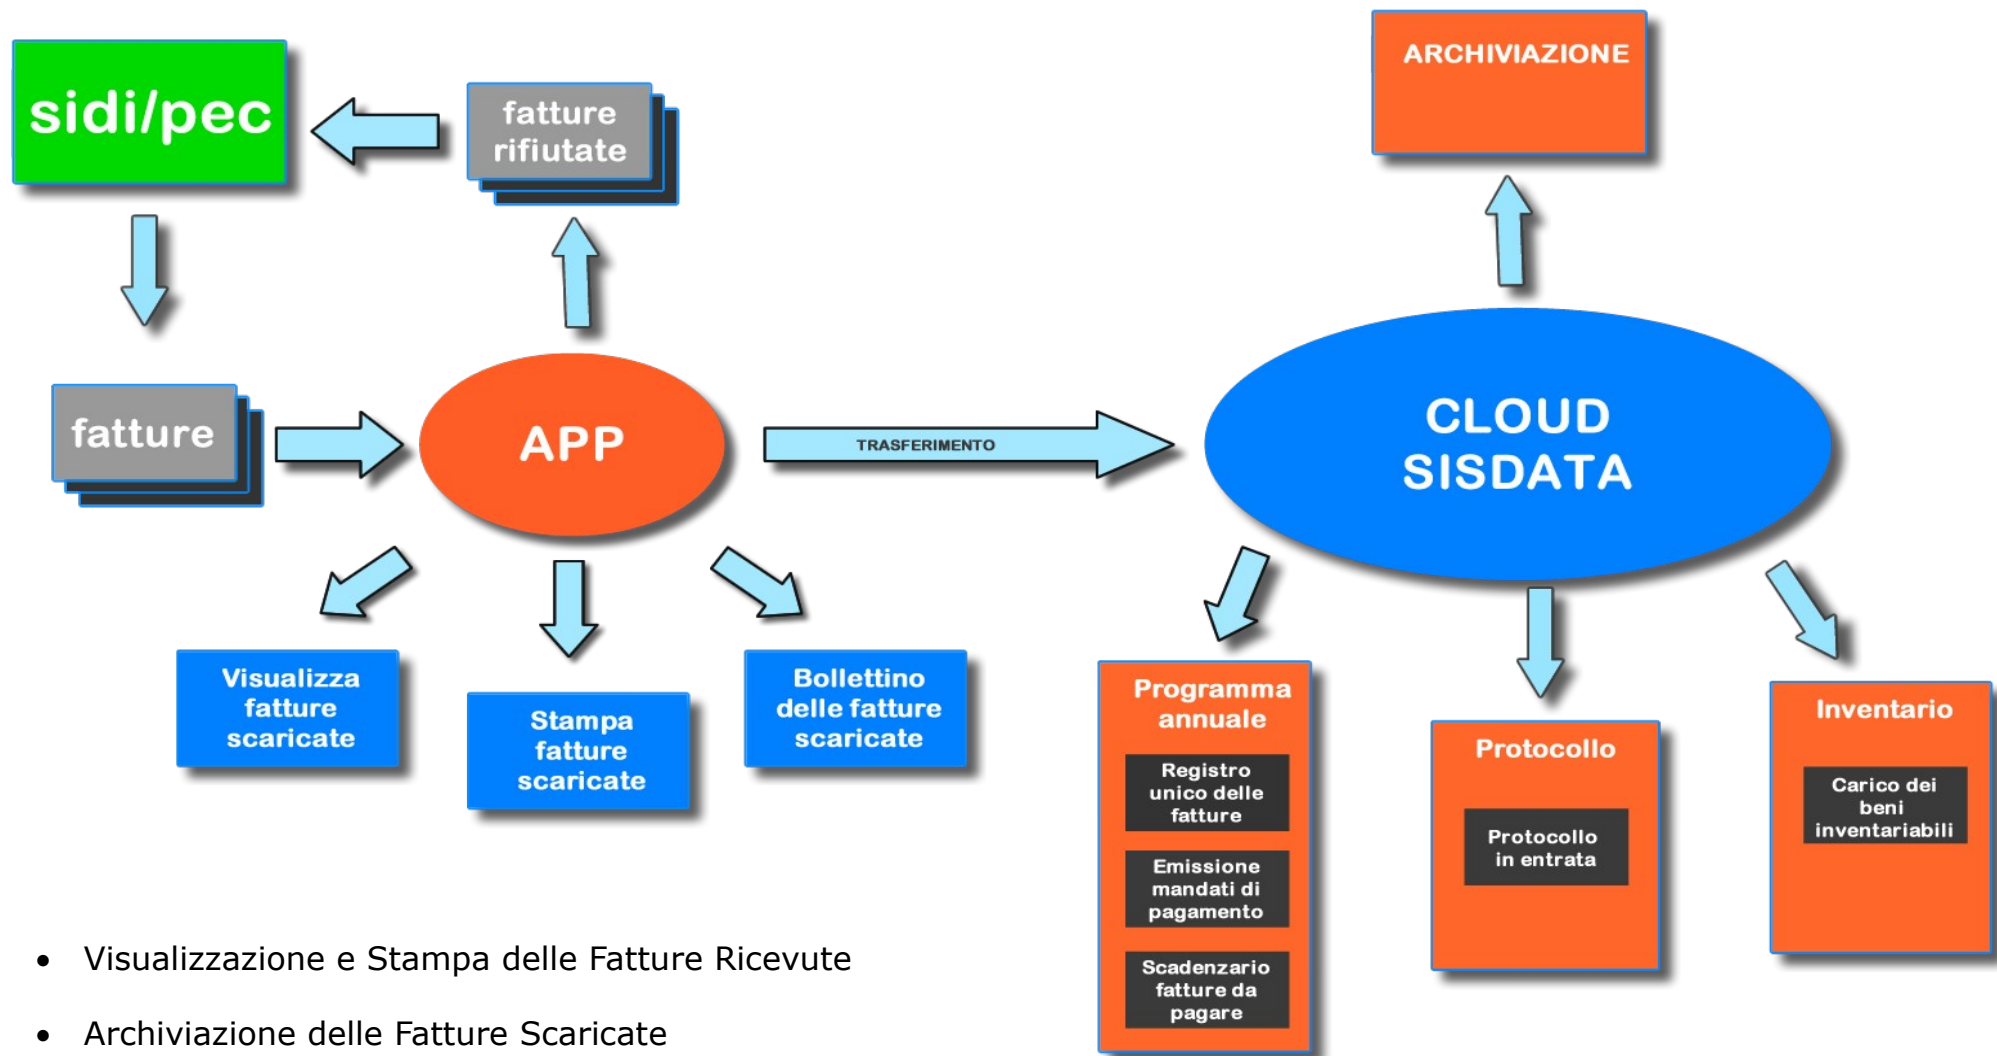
sidi/pec

fatture rifiutate

ARCHIVIAZIONE

fatture

APP

TRASFERIMENTO

CLOUD SISDATA

Visualizza fatture scaricate

Stampa fatture scaricate

Bollettino delle fatture scaricate

Programma annuale

Registro unico delle fatture

Emissione mandati di pagamento

Scadenzario fatture da pagare

Protocollo

Protocollo in entrata

Inventario

Carico dei beni inventariabili

- Visualizzazione e Stampa delle Fatture Ricevute
- Archiviazione delle Fatture Scaricate